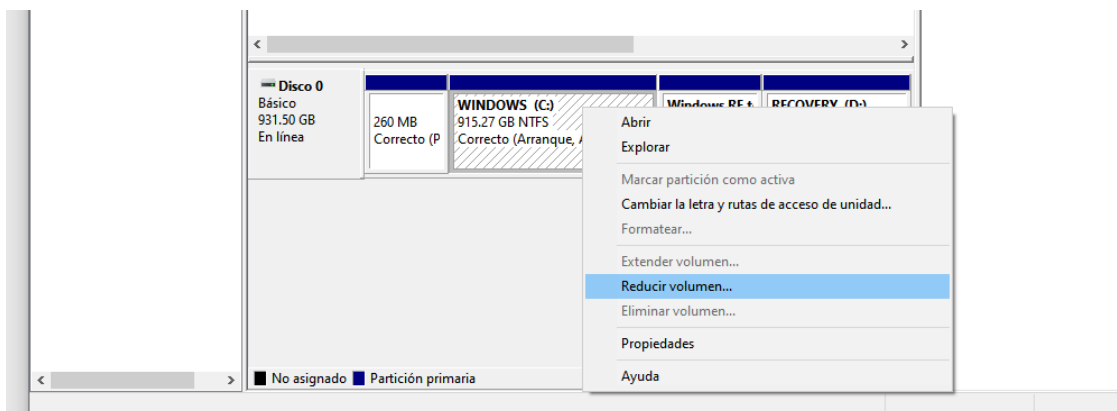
Disco 0
Básico
931.50 GB
En línea

260 MB
Correcto (P

WINDOWS (C:)
915.27 GB NTFS
Correcto (Arranque, A

Windows RE t

RECOVERY (D:)

Abrir
Explorar
Marcar partición como activa
Cambiar la letra y rutas de acceso de unidad...
Formatear...
Extender volumen...
Reducir volumen...
Eliminar volumen...
Propiedades
Ayuda

No asignado
Partición primaria